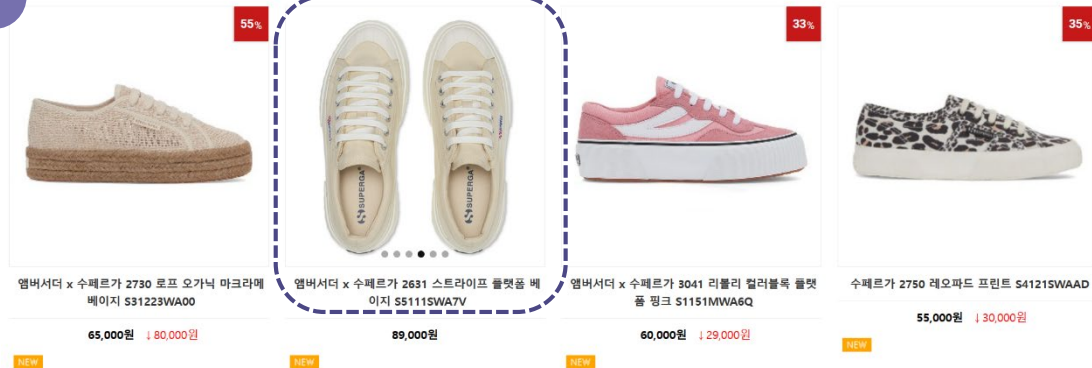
55%

엠버서더 x 수페르가 2730 로프 오가닉 마크라메 베이지 S31223WA00

65,000원 ↓80,000원

NEW

SUPERGA SUPERGA

엠버서더 x 수페르가 2631 스트라이프 플랫폼 베이지 S5111SWA7V

89,000원

NEW

33%

엠버서더 x 수페르가 3041 리볼리 컬러블록 플랫폼 핑크 S1151MWA6Q

60,000원 ↓29,000원

NEW

35%

수페르가 2750 레오파드 프린트 S4121SWAAD

55,000원 ↓30,000원

NEW